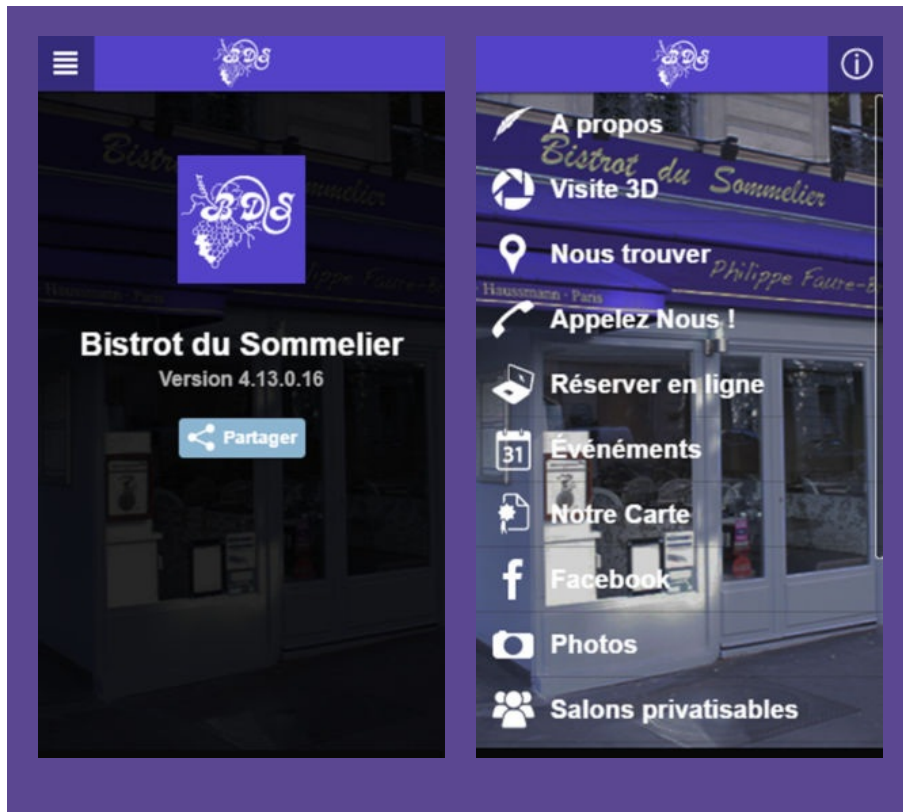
BDS

Bistrot du Sommelier

BDS

Bistrot du Sommelier
Version 4.13.0.16

Partager

BDS

A propos
Visite 3D
Nous trouver
Appelez Nous !
Réserver en ligne
31 Événements
Notre Carte
Facebook
Photos
Salons privatisables

Bistrot du Sommelier
Philippe Faure-B
Haussmann - Paris